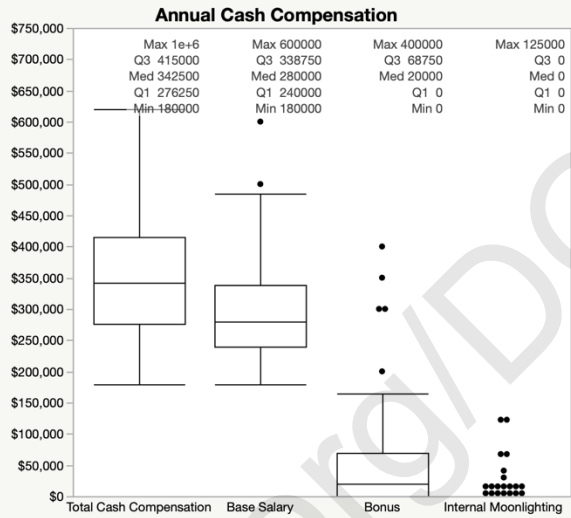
Annual Cash Compensation

$750,000
$700,000
$650,000
$600,000
$550,000
$500,000
$450,000
$400,000
$350,000
$300,000
$250,000
$200,000
$150,000
$100,000
$50,000
$0

Max 1e+6
Q3 415000
Med 342500
Q1 276250
Min 180000

Max 600000
Q3 338750
Med 280000
Q1 240000
Min 180000

Max 400000
Q3 68750
Med 20000
Q1 0
Min 0

Max 125000
Q3 0
Med 0
Q1 0
Min 0

Total Cash Compensation
Base Salary
Bonus
Internal Moonlighting

rg/D